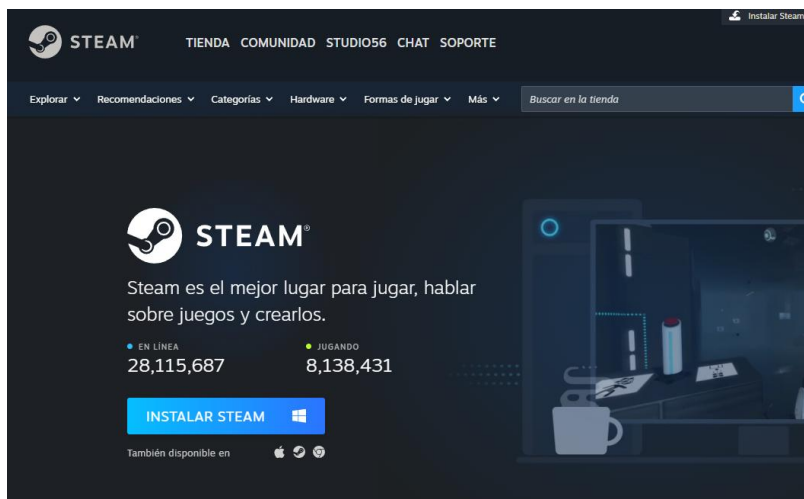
Instalar Steam

STEAM® TIENDA COMUNIDAD STUDIO56 CHAT SOPORTE

Explorar Recomendaciones Categorías Hardware Formas de jugar Más Buscar en la tienda

STEAM®

Steam es el mejor lugar para jugar, hablar sobre juegos y crearlos.

EN LÍNEA
28,115,687

JUGANDO
8,138,431

INSTALAR STEAM

También disponible en